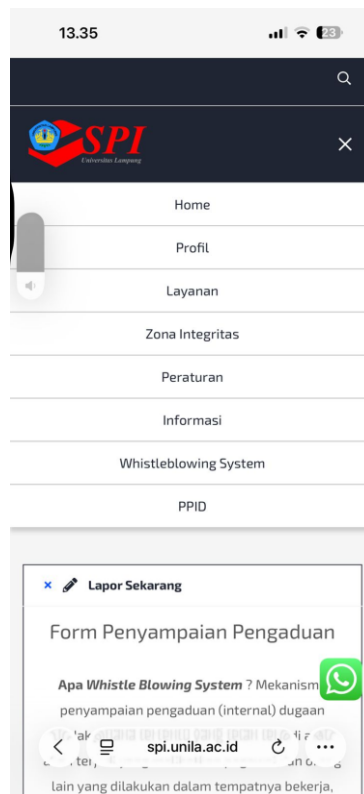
13.35

23

SPI
Universitas Lampung

Home

Profil

Layanan

Zona Integritas

Peraturan

Informasi

Whistleblowing System

PPID

Lapor Sekarang

Form Penyampaian Pengaduan

Apa *Whistle Blowing System* ? Mekanisme penyampaian pengaduan (internal) dugaan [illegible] lain yang dilakukan dalam tempatnya bekerja,

spi.unila.ac.id